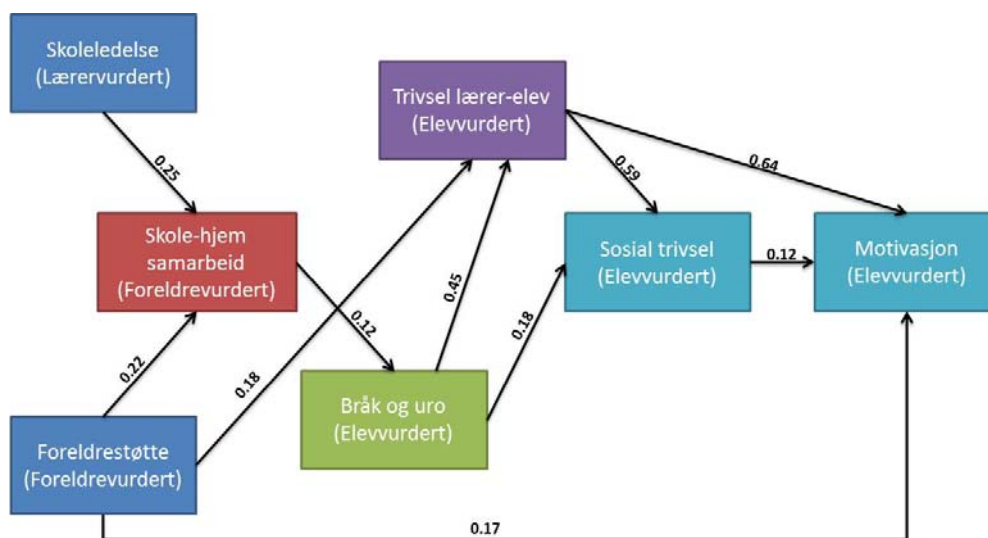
Skoleledelse (Lærervurdert)

Trivsel lærer-elev (Elevvurdert)

0.25

0.59

0.64

Skole-hjem samarbeid (Foreldrevurdert)

Sosial trivsel (Elevvurdert)

0.12

Motivasjon (Elevvurdert)

0.45

0.12

0.18

0.22

0.18

Bråk og uro (Elevvurdert)

Foreldrestøtte (Foreldrevurdert)

0.17